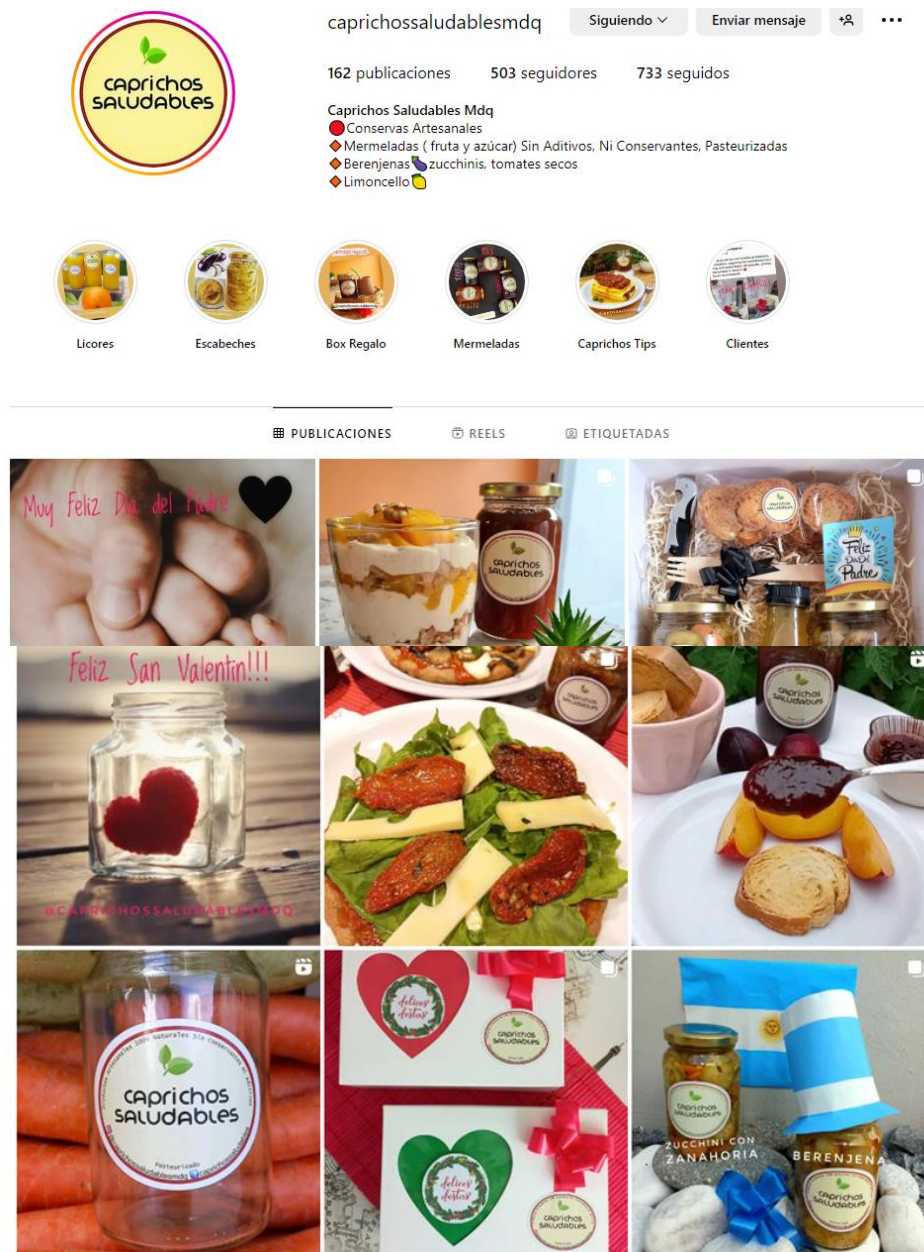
caprichos saludables

caprichossaludablesmdq Siguiendo Enviar mensaje

162 publicaciones 503 seguidores 733 seguidos

Caprichos Saludables Mdq
🔴Conservas Artesanales
🔶Mermeladas ( fruta y azúcar) Sin Aditivos, Ni Conservantes, Pasteurizadas
🔶Berenjenas🍆zucchinis, tomates secos
🔶Limoncello🍋

Licores Escabeches Box Regalo Mermeladas Caprichos Tips Clientes

PUBLICACIONES REELS ETIQUETADAS

Muy Feliz Día del Padre

caprichos saludables

caprichos saludables

Feliz Día del Padre

Feliz San Valentin!!!

@CAPRICHOSSALUDABLESMDQ

caprichos saludables

caprichos saludables

caprichos saludables

Pasteurizado

dulces deseos

caprichos saludables

dulces deseos

caprichos saludables

caprichos saludables

ZUCCHINI CON ZANAHORIA

BERENJENA

caprichos saludables